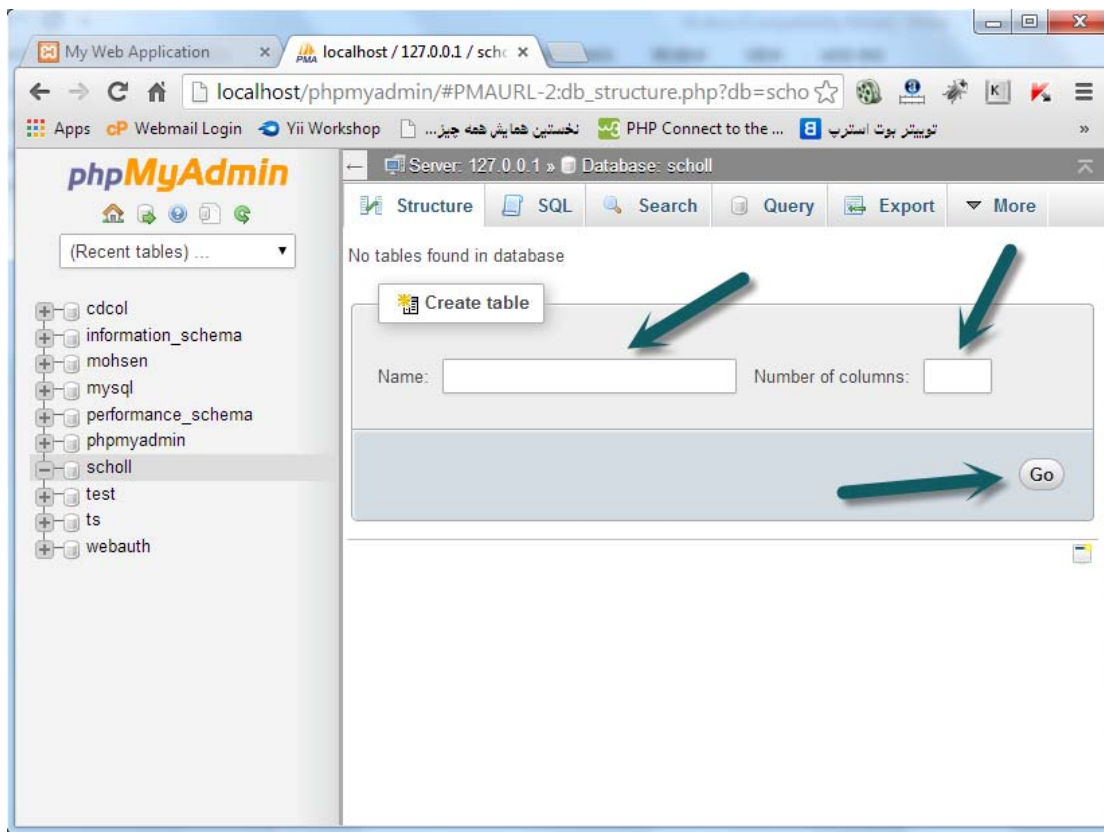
My Web Application ×
localhost / 127.0.0.1 / schc ×

localhost/phpmyadmin/#PMAURL-2:db_structure.php?db=scho

Apps Webmail Login Yii Workshop نخستین همایش همه چیز... PHP Connect to the ... توییتر بوت استرپ »

phpMyAdmin

(Recent tables) ...

cdcol
information_schema
mohsen
mysql
performance_schema
phpmyadmin
scholl
test
ts
webauth

Server: 127.0.0.1 » Database: scholl

Structure SQL Search Query Export More

No tables found in database

Create table

Name:
Number of columns:

Go